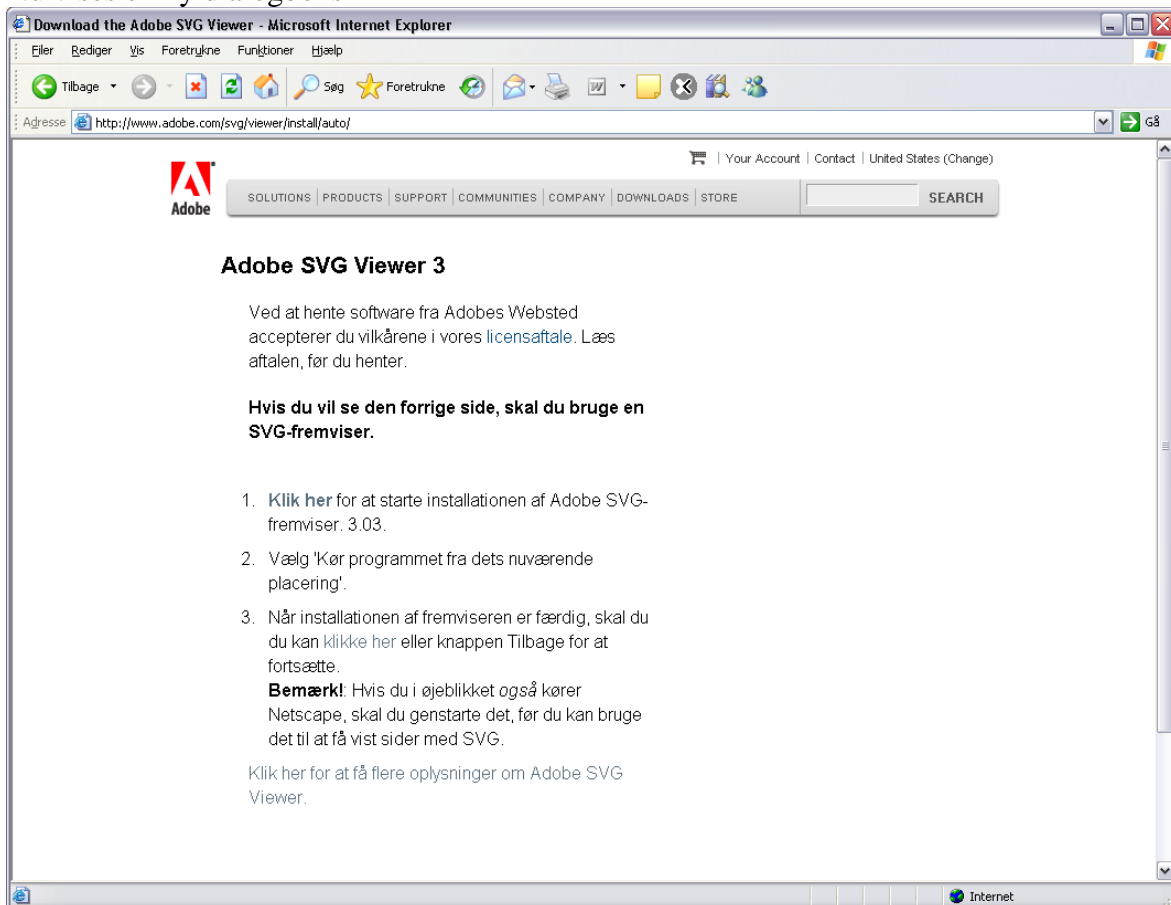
Download the Adobe SVG Viewer - Microsoft Internet Explorer

Filer Rediger Vis Foretrukne Funktioner Hjælp

Tilbage Søg Foretrukne

Adresse http://www.adobe.com/svg/viewer/install/auto/ Gå

| Your Account | Contact | United States (Change)

Adobe

SOLUTIONS | PRODUCTS | SUPPORT | COMMUNITIES | COMPANY | DOWNLOADS | STORE SEARCH

Adobe SVG Viewer 3

Ved at hente software fra Adobes Websted accepterer du vilkårene i vores licensaftale. Læs aftalen, før du henter.

Hvis du vil se den forrige side, skal du bruge en SVG-fremviser.

1. Klik her for at starte installationen af Adobe SVG-fremviser. 3.03.
2. Vælg 'Kør programmet fra dets nuværende placering'.
3. Når installationen af fremviseren er færdig, skal du du kan klikke her eller knappen Tilbage for at fortsætte.
Bemærk!: Hvis du i øjeblikket *også* kører Netscape, skal du genstarte det, før du kan bruge det til at få vist sider med SVG.

Klik her for at få flere oplysninger om Adobe SVG Viewer.

Internet